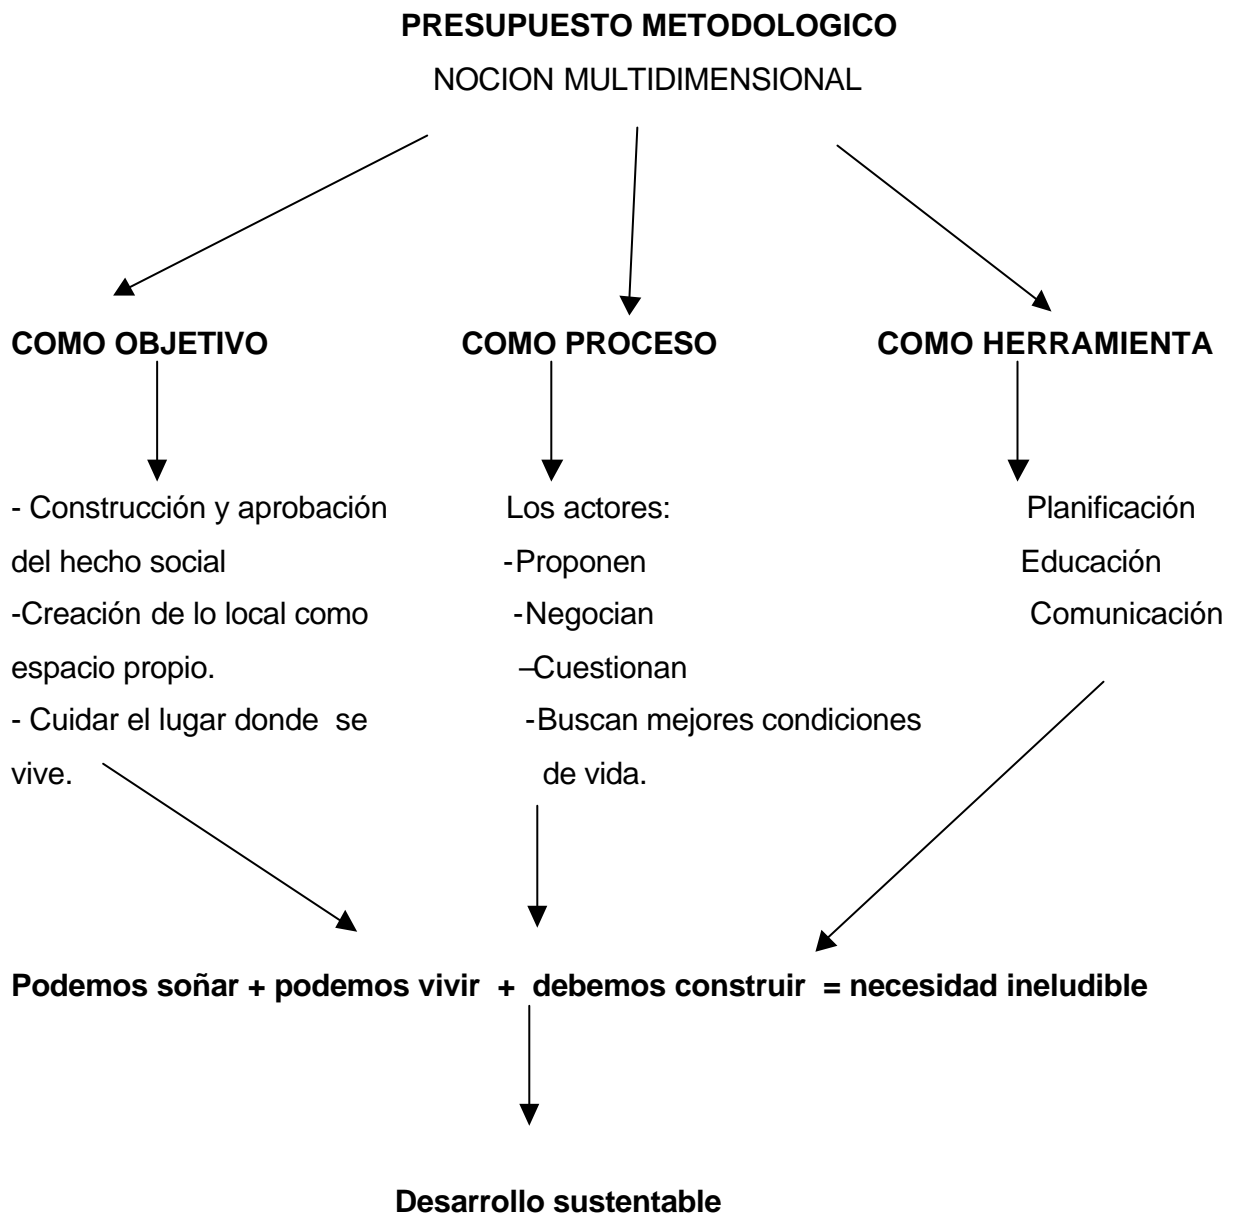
**PRESUPUESTO METODOLOGICO**

NOCION MULTIDIMENSIONAL

**COMO OBJETIVO**

- Construcción y aprobación del hecho social
-Creación de lo local como espacio propio.
- Cuidar el lugar donde se vive.

**COMO PROCESO**

Los actores:
-Proponen
-Negocian
–Cuestionan
-Buscan mejores condiciones de vida.

**COMO HERRAMIENTA**

Planificación
Educación
Comunicación

**Podemos soñar + podemos vivir + debemos construir = necesidad ineludible**

**Desarrollo sustentable**